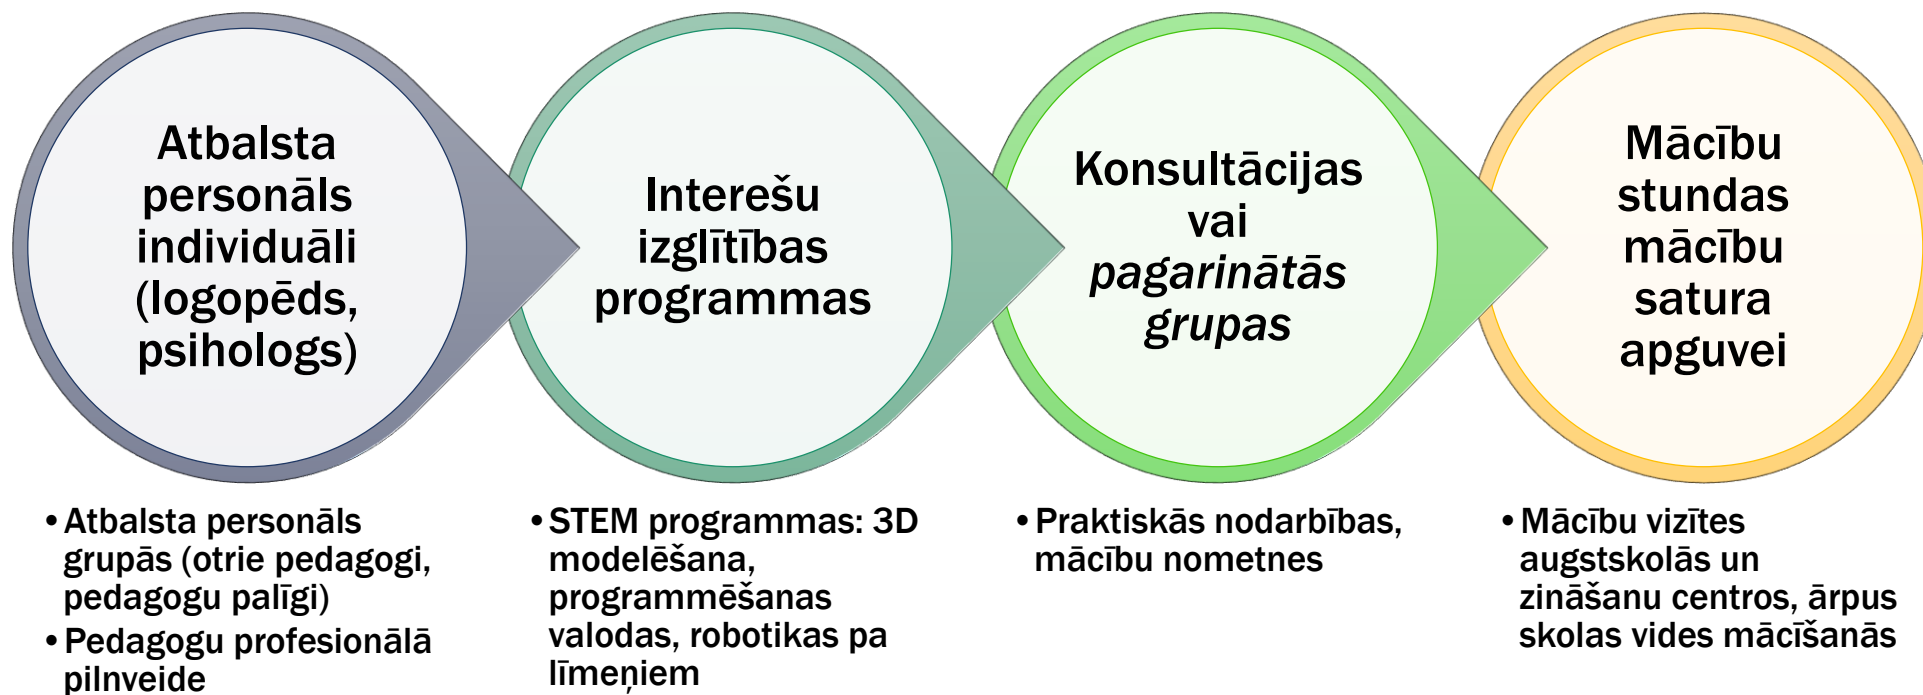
Atbalsta personāls individuāli (logopēds, psihologs)

Interešu izglītības programmas

Konsultācijas vai *pagarinātās grupas*

Mācību stundas mācību satura apguvei

• Atbalsta personāls grupās (otrie pedagogi, pedagogu palīgi)
• Pedagogu profesionālā pilnveide

• STEM programmas: 3D modelēšana, programmēšanas valodas, robotikas pa līmeņiem

• Praktiskās nodarbības, mācību nometnes

• Mācību vizītes augstskolās un zināšanu centros, ārpus skolas vides mācīšanās